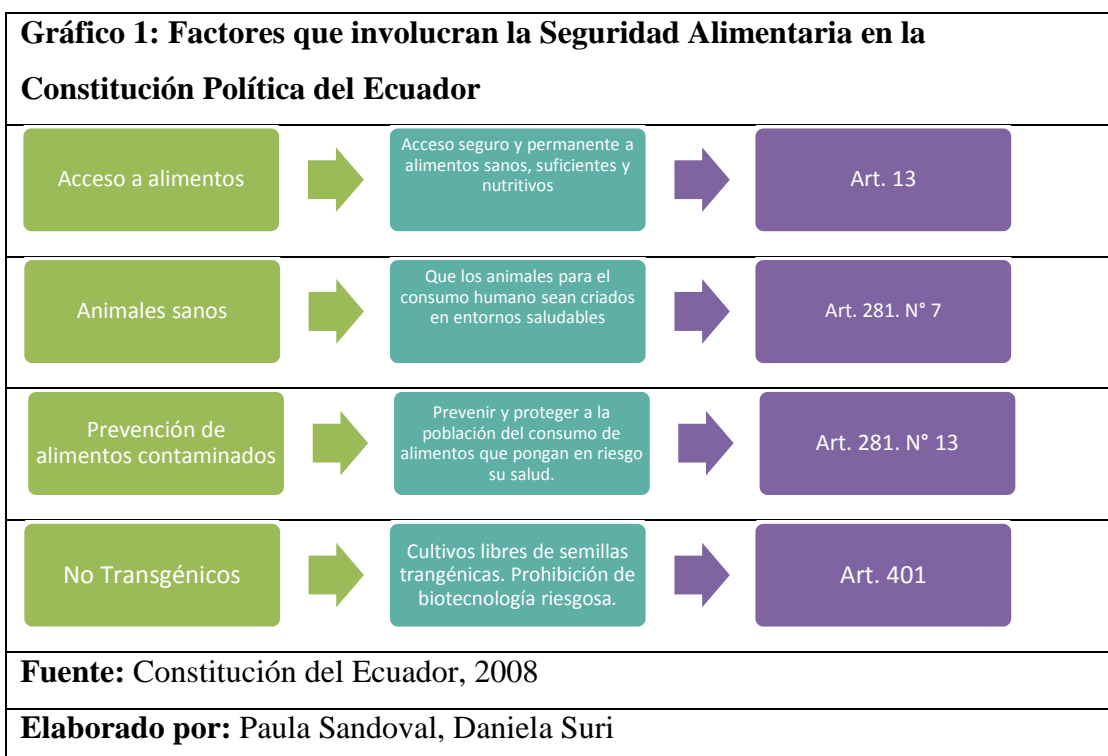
**Gráfico 1: Factores que involucran la Seguridad Alimentaria en la Constitución Política del Ecuador**

Acceso a alimentos

Acceso seguro y permanente a alimentos sanos, suficientes y nutritivos

Art. 13

Animales sanos

Que los animales para el consumo humano sean criados en entornos saludables

Art. 281. N° 7

Prevención de alimentos contaminados

Prevenir y proteger a la población del consumo de alimentos que pongan en riesgo su salud.

Art. 281. N° 13

No Transgénicos

Cultivos libres de semillas trangénicas. Prohibición de biotecnología riesgosa.

Art. 401

**Fuente:** Constitución del Ecuador, 2008

**Elaborado por:** Paula Sandoval, Daniela Suri